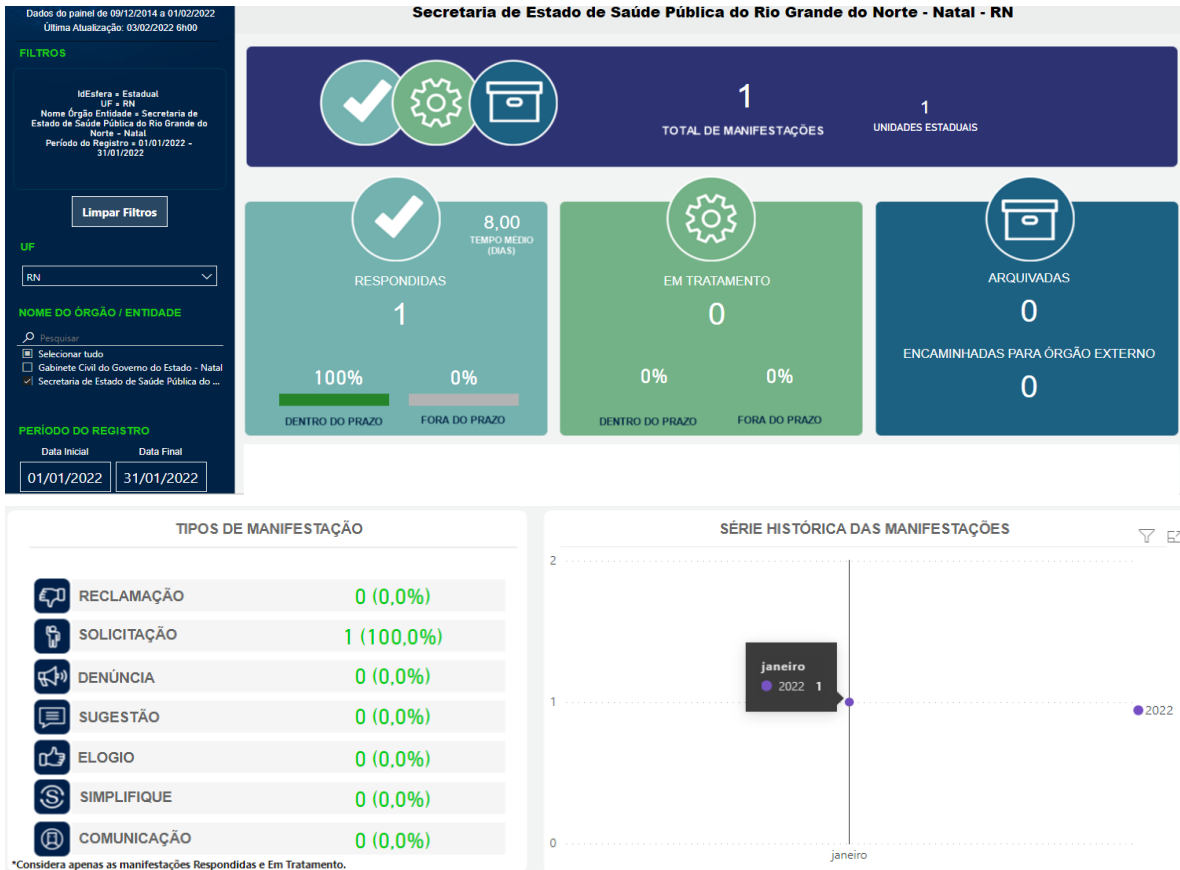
Dados do painel de 09/12/2014 a 01/02/2022
Última Atualização: 03/02/2022 6h00

FILTROS

IdEsfera = Estadual
UF = RN
Nome Órgão Entidade = Secretaria de Estado de Saúde Pública do Rio Grande do Norte - Natal
Período do Registro = 01/01/2022 - 31/01/2022

Limpar Filtros

UF
RN

NOME DO ÓRGÃO / ENTIDADE
Pesquisar
Selecionar tudo
Gabinete Civil do Governo do Estado - Natal
Secretaria de Estado de Saúde Pública do ...

PERÍODO DO REGISTRO
Data Inicial
Data Final
01/01/2022
31/01/2022

Secretaria de Estado de Saúde Pública do Rio Grande do Norte - Natal - RN

1
TOTAL DE MANIFESTAÇÕES
1
UNIDADES ESTADUAIS

8,00
TEMPO MEDIO (DIAS)
RESPONDIDAS
1
100%
0%
DENTRO DO PRAZO
FORA DO PRAZO

EM TRATAMENTO
0
0%
0%
DENTRO DO PRAZO
FORA DO PRAZO

ARQUIVADAS
0
ENCAMINHADAS PARA ÓRGÃO EXTERNO
0

TIPOS DE MANIFESTAÇÃO

| RECLAMAÇÃO | 0 (0,0%) |
|---|---|
| SOLICITAÇÃO | 1 (100,0%) |
| DENÚNCIA | 0 (0,0%) |
| SUGESTÃO | 0 (0,0%) |
| ELOGIO | 0 (0,0%) |
| SIMPLIFIQUE | 0 (0,0%) |
| COMUNICAÇÃO | 0 (0,0%) |

*Considera apenas as manifestações Respondidas e Em Tratamento.

SÉRIE HISTÓRICA DAS MANIFESTAÇÕES
2
1
0
janeiro
2022 1
2022
janeiro